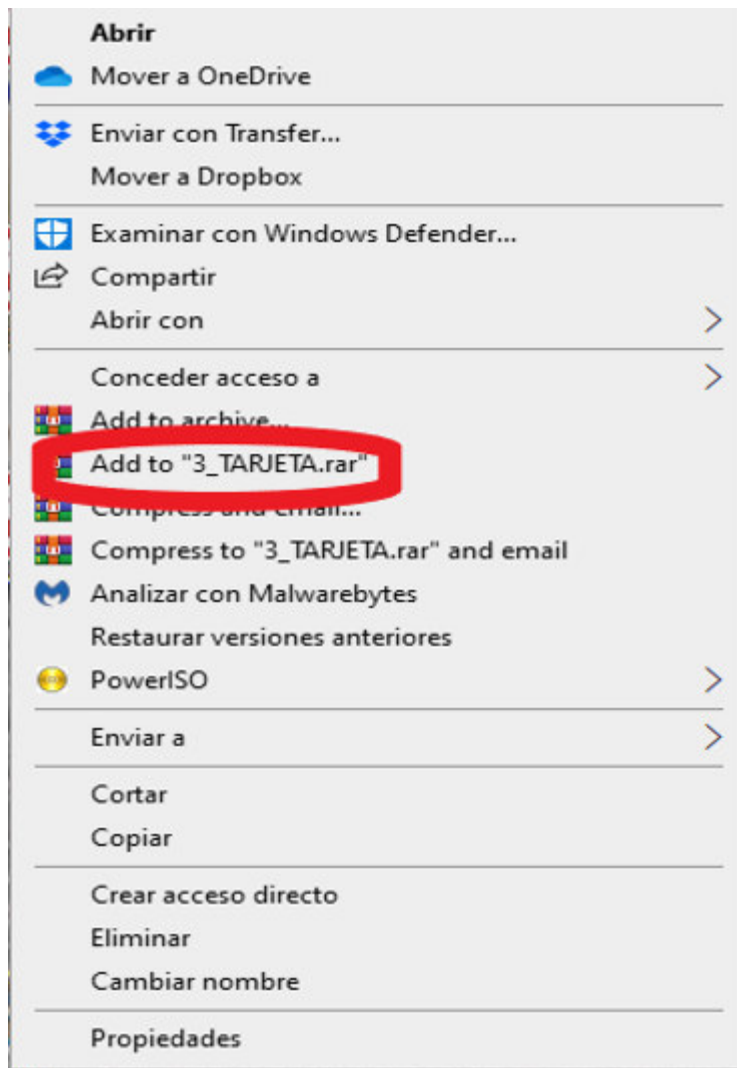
Abrir
Mover a OneDrive
Enviar con Transfer...
Mover a Dropbox
Examinar con Windows Defender...
Compartir
Abrir con
Conceder acceso a
Add to archive...
Add to "3_TARJETA.rar"
Compress and email...
Compress to "3_TARJETA.rar" and email
Analizar con Malwarebytes
Restaurar versiones anteriores
PowerISO
Enviar a
Cortar
Copiar
Crear acceso directo
Eliminar
Cambiar nombre
Propiedades